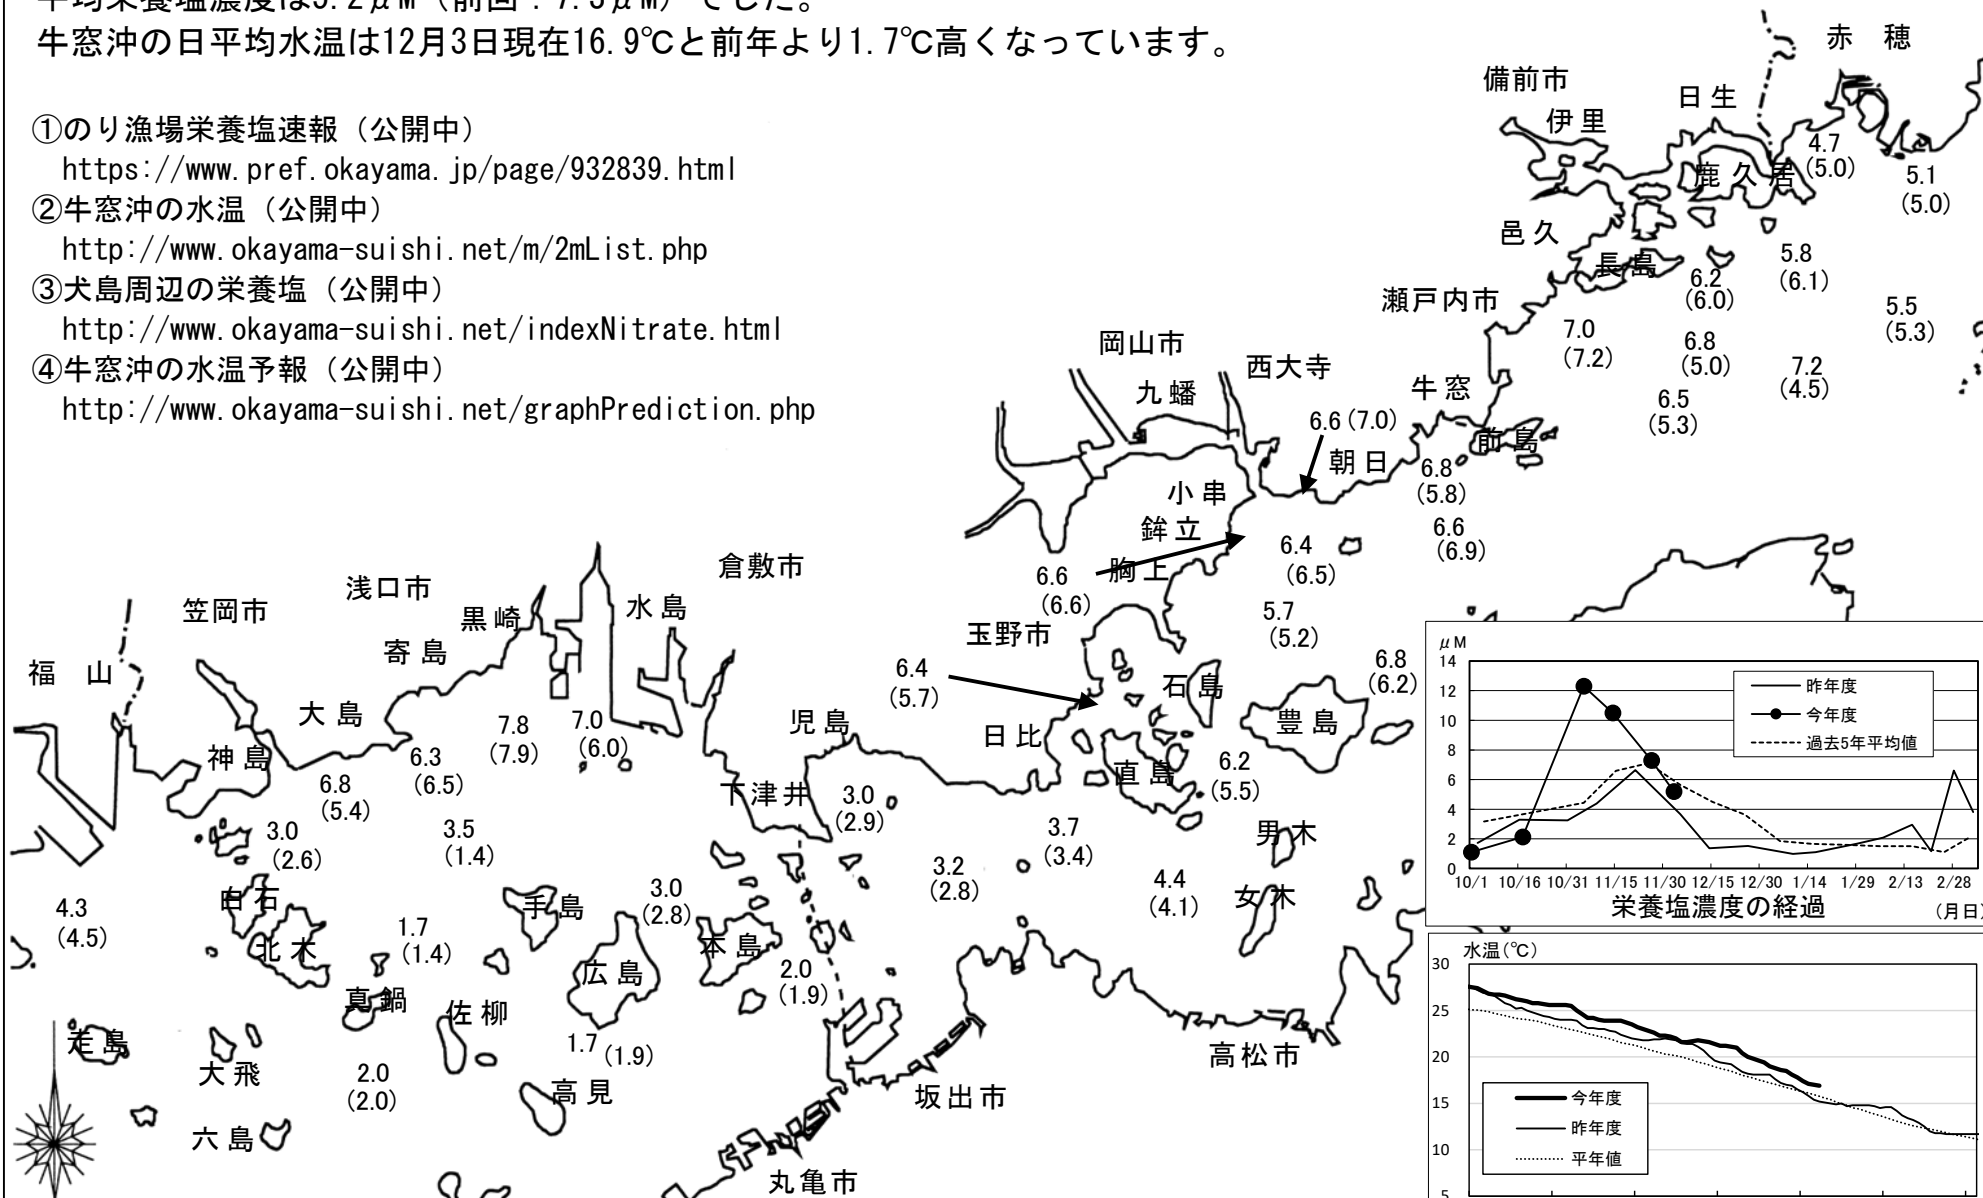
平均栄養塩濃度は5.2μM（前回：7.3μM）でした。
牛窓沖の日平均水温は12月3日現在16.9℃と前年より1.7℃高くなっています。

①のり漁場栄養塩速報（公開中）
https://www.pref.okayama.jp/page/932839.html
②牛窓沖の水温（公開中）
http://www.okayama-suishi.net/m/2mList.php
③犬島周辺の栄養塩（公開中）
http://www.okayama-suishi.net/indexNitrate.html
④牛窓沖の水温予報（公開中）
http://www.okayama-suishi.net/graphPrediction.php

赤 穂
備前市
日 生
伊 里
4.7 (5.0)
5.1 (5.0)
鹿 久 居
邑 久
長 島
5.8 (6.1)
6.2 (6.0)
瀬戸内市
5.5 (5.3)
7.0 (7.2)
6.8 (5.0)
7.2 (4.5)
岡山市
西大寺
牛 窓
九 蟠
6.5 (5.3)
6.6 (7.0)
前 島
朝 日
6.8 (5.8)
小 串
鉾 立
6.6 (6.9)
6.4 (6.5)
倉敷市
6.6 (6.6)
胸 上
浅口市
笠岡市
黒 崎
水 島
5.7 (5.2)
玉野市
寄 島
6.8 (6.2)
福 山
6.4 (5.7)
石 島
大 島
7.8 (7.9)
7.0 (6.0)
児 島
豊 島
日 比
神 島
6.3 (6.5)
6.8 (5.4)
下津井
直 島
6.2 (5.5)
3.0 (2.9)
3.0 (2.6)
3.5 (1.4)
3.7 (3.4)
男 木
3.2 (2.8)
白 石
3.0 (2.8)
4.4 (4.1)
女 木
4.3 (4.5)
手 島
1.7 (1.4)
北 木
本 島
真 鍋
広 島
2.0 (1.9)
佐 柳
走 島
1.7 (1.9)
高松市
大 飛
2.0 (2.0)
高 見
坂出市
六 島
丸亀市

μM
14
12
10
8
6
4
2
0
昨年度
今年度
過去5年平均値
10/1 10/16 10/31 11/15 11/30 12/15 12/30 1/14 1/29 2/13 2/28
栄養塩濃度の経過
(月日)

水温(℃)
30
25
20
15
10
5
今年度
昨年度
平年値